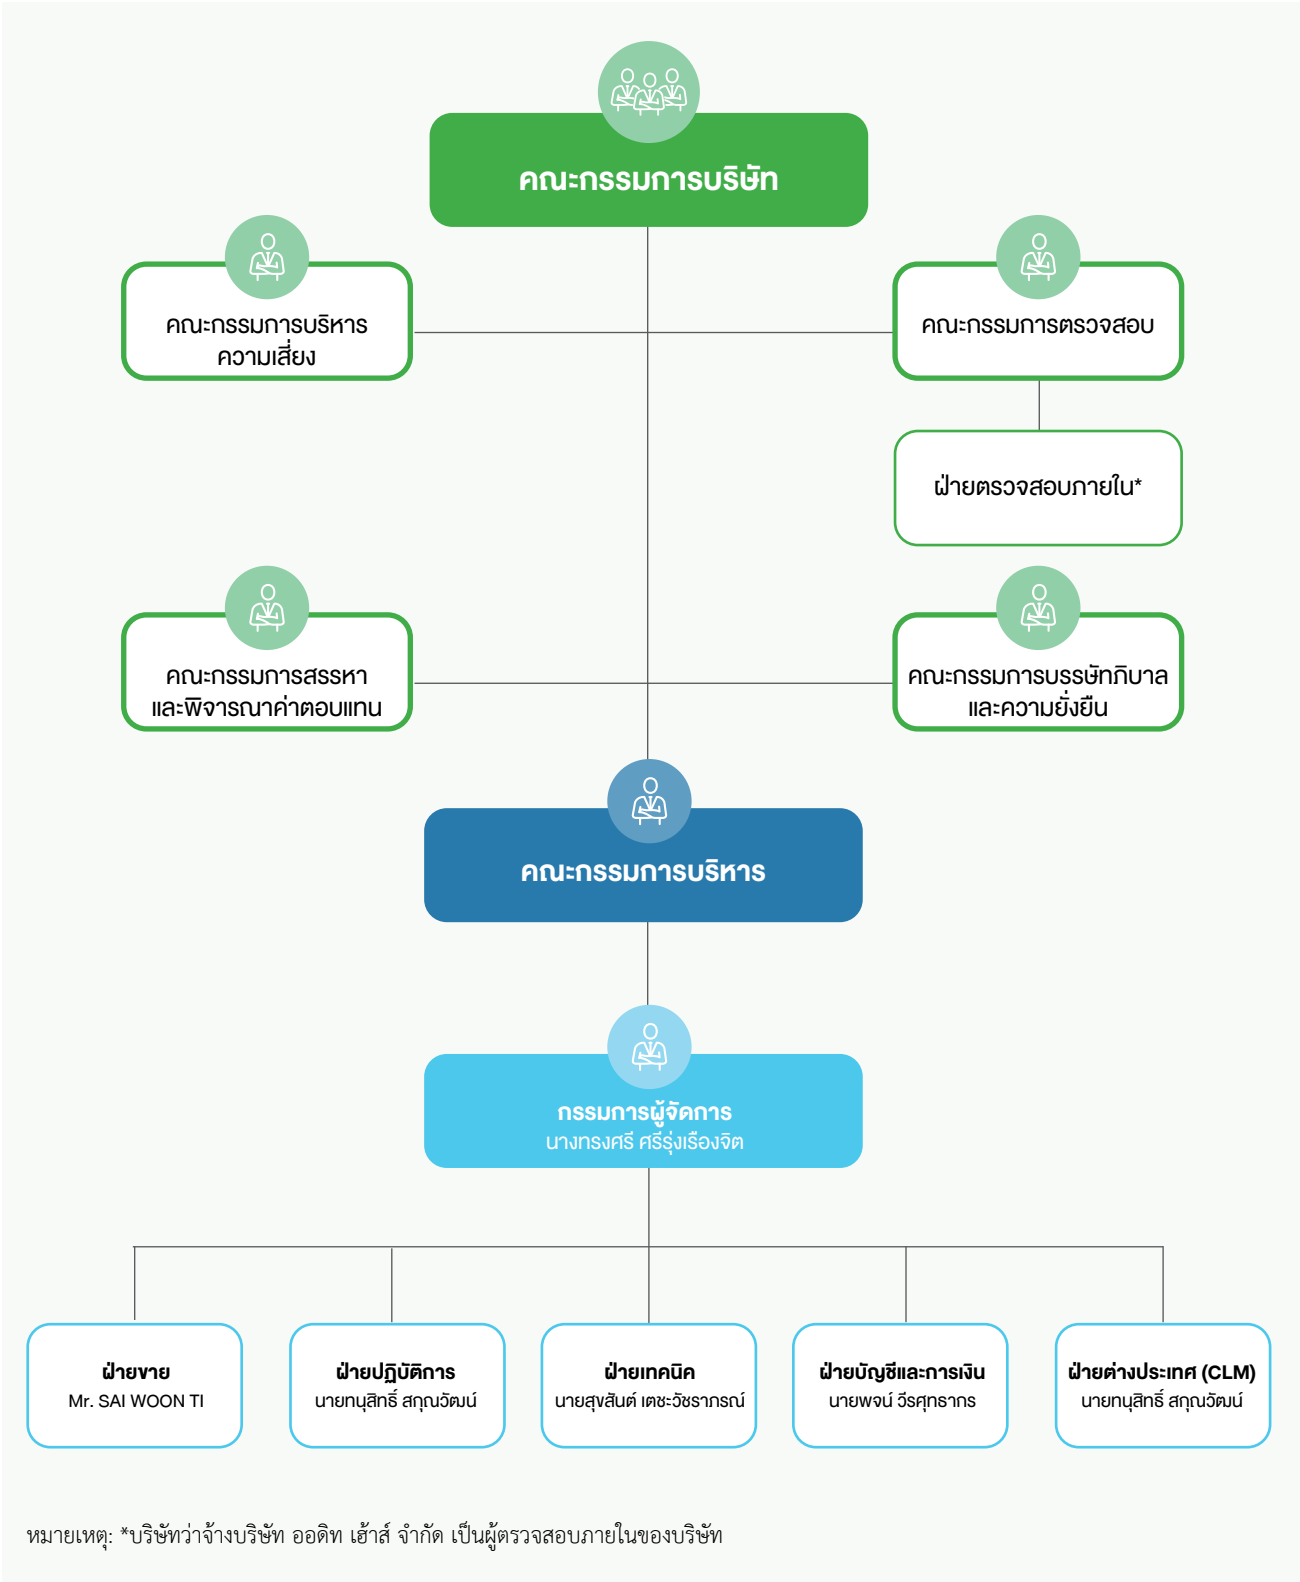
คณะกรรมการบริษัท

คณะกรรมการบริหารความเสี่ยง

คณะกรรมการตรวจสอบ

ฝ่ายตรวจสอบภายใน*

คณะกรรมการสรรหาและพิจารณาค่าตอบแทน

คณะกรรมการบรรษัทภิบาลและความยั่งยืน

คณะกรรมการบริหาร

กรรมการผู้จัดการ
นางทรงศรี ศรีรุ่งเรืองจิต

ฝ่ายขาย
Mr. SAI WOON TI

ฝ่ายปฏิบัติการ
นายทนุสิทธิ์ สกุณวัฒน์

ฝ่ายเทคนิค
นายสุขสันต์ เตชะวัชรากรณ์

ฝ่ายบัญชีและการเงิน
นายพจน์ วีรศุทธากร

ฝ่ายต่างประเทศ (CLM)
นายทนุสิทธิ์ สกุณวัฒน์

หมายเหตุ: *บริษัทว่าจ้างบริษัท ออดิท เฮ้าส์ จำกัด เป็นผู้ตรวจสอบภายในของบริษัท